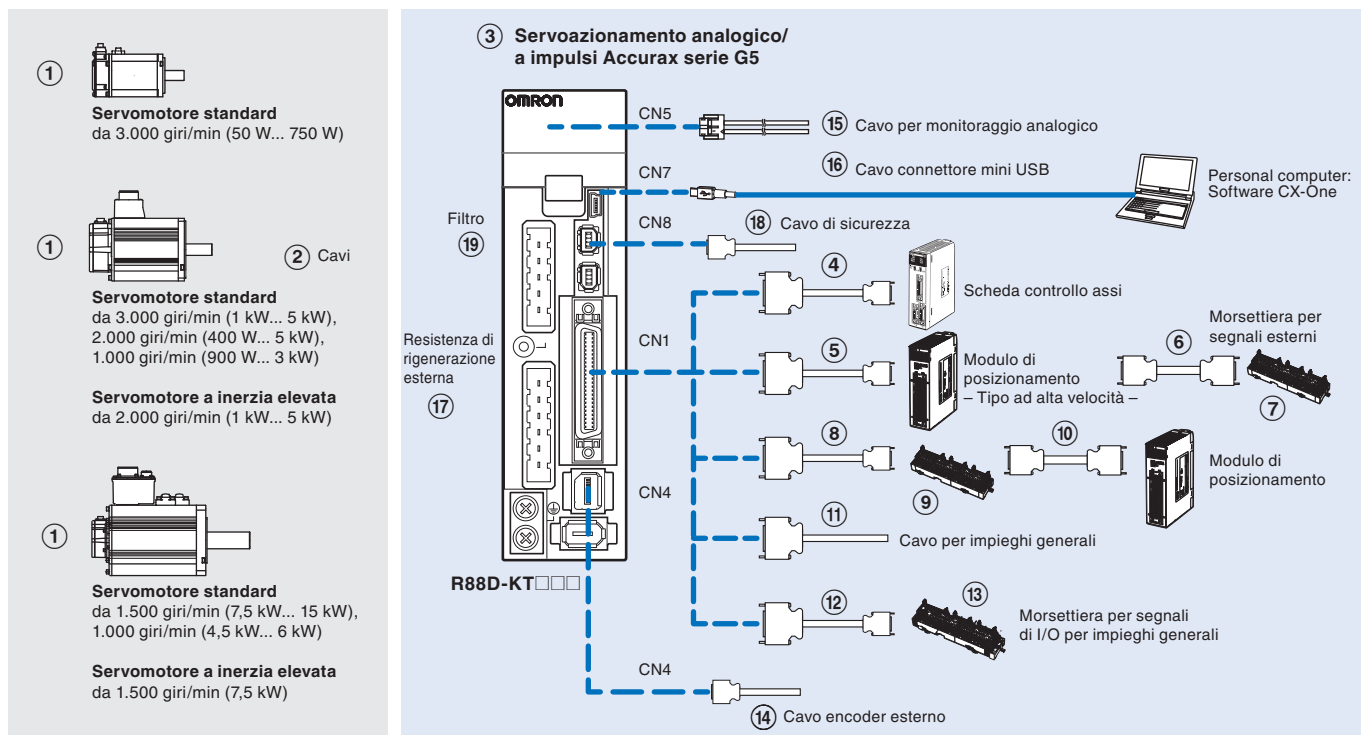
1
Servomotore standard
da 3.000 giri/min (50 W... 750 W)

1
2 Cavi
Servomotore standard
da 3.000 giri/min (1 kW... 5 kW), 2.000 giri/min (400 W... 5 kW), 1.000 giri/min (900 W... 3 kW)

Servomotore a inerzia elevata
da 2.000 giri/min (1 kW... 5 kW)

1
Servomotore standard
da 1.500 giri/min (7,5 kW... 15 kW), 1.000 giri/min (4,5 kW... 6 kW)

Servomotore a inerzia elevata
da 1.500 giri/min (7,5 kW)

3 Servoazionamento analogico/ a impulsi Accurax serie G5

OMRON

CN5
15 Cavo per monitoraggio analogico
CN7
16 Cavo connettore mini USB
Personal computer: Software CX-One
Filtro
19
CN8
18 Cavo di sicurezza
4
Scheda controllo assi
Resistenza di rigenerazione esterna
17
CN1
5
Modulo di posizionamento – Tipo ad alta velocità –
6
Morsettiera per segnali esterni
7
8
10
9
Modulo di posizionamento
CN4
11
Cavo per impieghi generali
R88D-KT□□□
12
13
Morsettiera per segnali di I/O per impieghi generali
CN4
14 Cavo encoder esterno